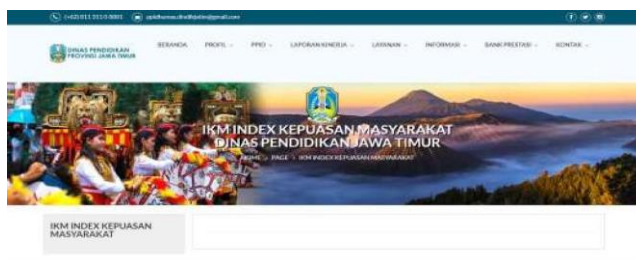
(+62) 031 5310 0001 ppiddinaspendidikanjatim@gmail.com

DINAS PENDIDIKAN PROVINSI JAWA TIMUR

BERANDA PROFIL PPID LAPORAN KINERJA LAYANAN INFORMASI BANK PRESTASI KONTAK

IKM INDEX KEPUASAN MASYARAKAT DINAS PENDIDIKAN JAWA TIMUR

HOME > PAGE > IKM INDEX KEPUASAN MASYARAKAT

IKM INDEX KEPUASAN MASYARAKAT